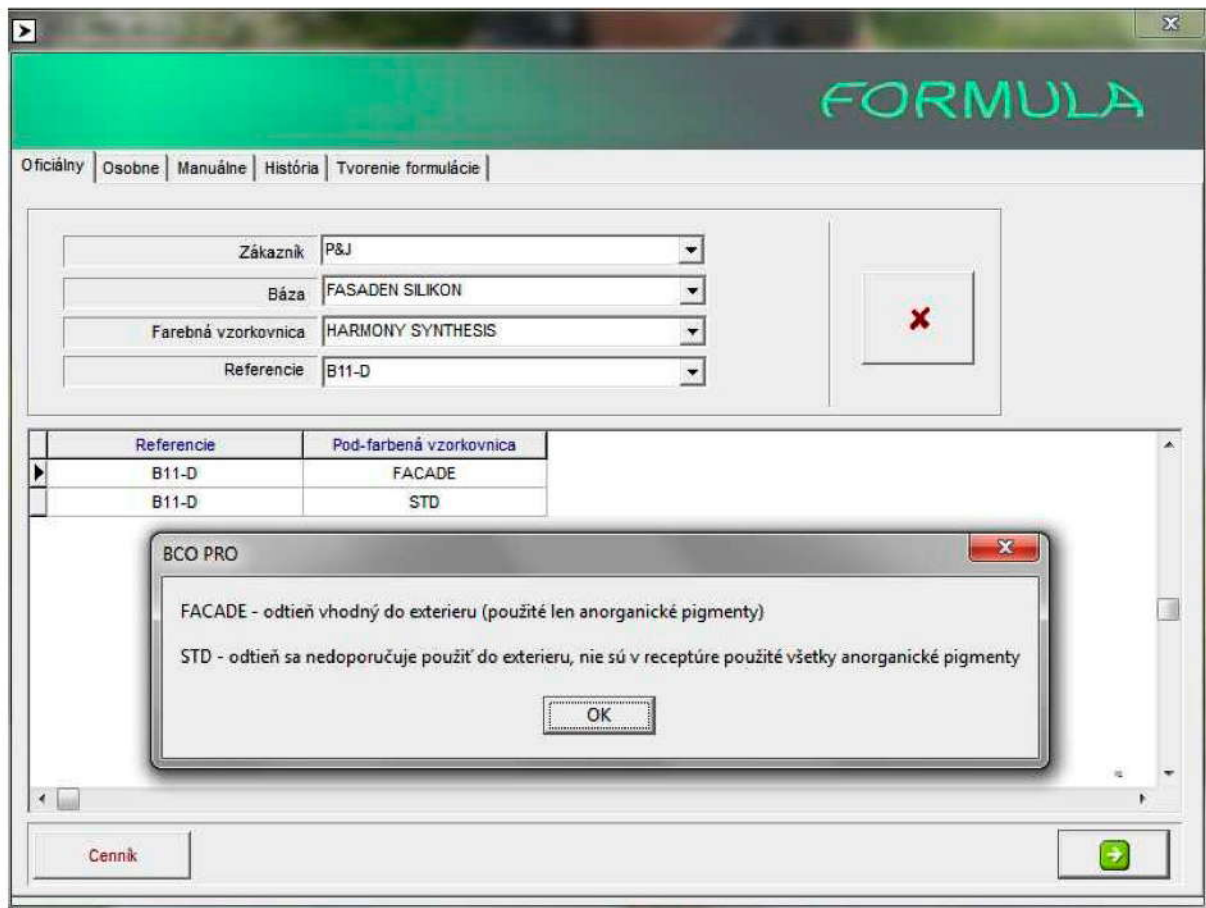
FORMULA

Oficiálny | Osobne | Manuálne | História | Tvorenie formulácie

Zákazník P&J
Báza FASADEN SILIKON
Farebná vzorkovnica HARMONY SYNTHESIS
Referencie B11-D

| Referencie | Pod-farbená vzorkovnica |
|---|---|
| B11-D | FACADE |
| B11-D | STD |

BCO PRO

FACADE - odtieň vhodný do exterieru (použité len anorganické pigmenty)

STD - odtieň sa nedoporučuje použiť do exterieru, nie sú v receptúre použité všetky anorganické pigmenty

OK

Cenník